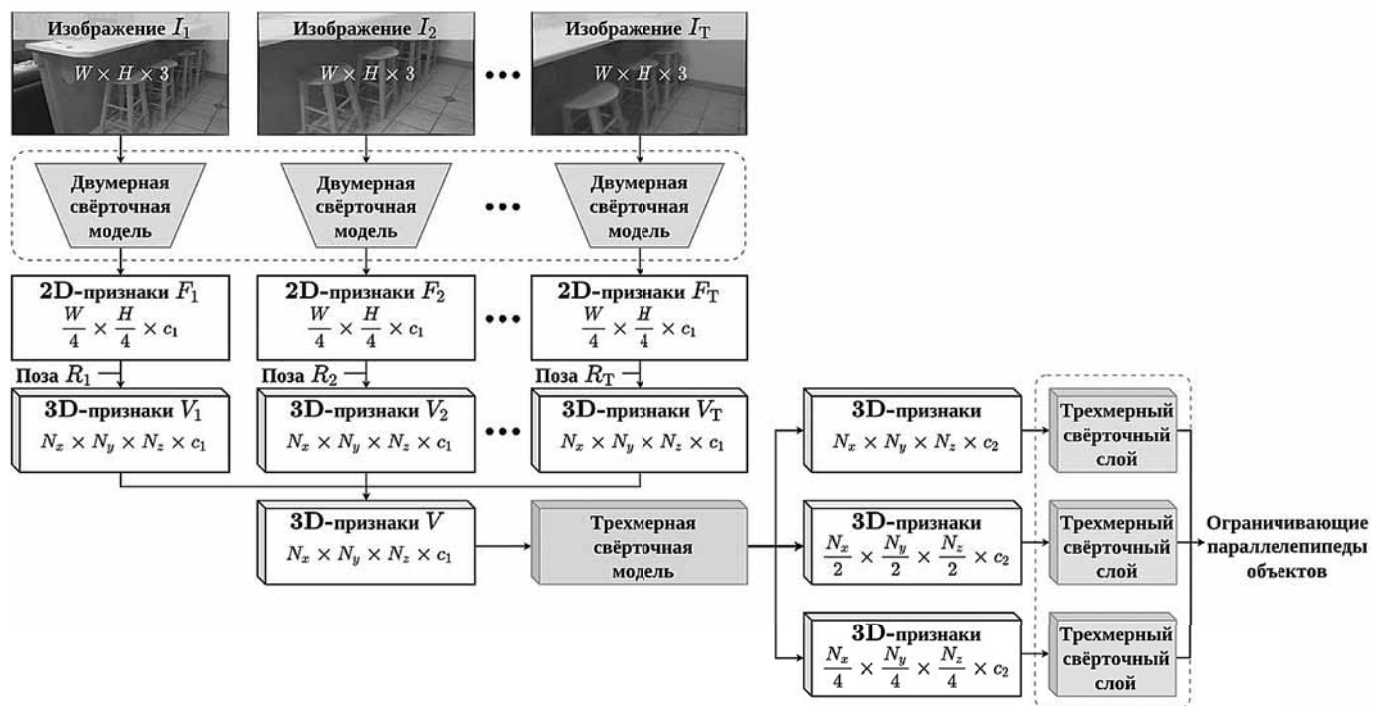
Изображение $I_1$
$W \times H \times 3$

Изображение $I_2$
$W \times H \times 3$

•••

Изображение $I_T$
$W \times H \times 3$

Двумерная свёрточная модель

Двумерная свёрточная модель

•••

Двумерная свёрточная модель

2D-признаки $F_1$
$\frac{W}{4} \times \frac{H}{4} \times c_1$

2D-признаки $F_2$
$\frac{W}{4} \times \frac{H}{4} \times c_1$

•••

2D-признаки $F_T$
$\frac{W}{4} \times \frac{H}{4} \times c_1$

Поза $R_1$

Поза $R_2$

Поза $R_T$

3D-признаки $V_1$
$N_x \times N_y \times N_z \times c_1$

3D-признаки $V_2$
$N_x \times N_y \times N_z \times c_1$

•••

3D-признаки $V_T$
$N_x \times N_y \times N_z \times c_1$

3D-признаки $V$
$N_x \times N_y \times N_z \times c_1$

Трехмерная свёрточная модель

3D-признаки
$N_x \times N_y \times N_z \times c_2$

3D-признаки
$\frac{N_x}{2} \times \frac{N_y}{2} \times \frac{N_z}{2} \times c_2$

3D-признаки
$\frac{N_x}{4} \times \frac{N_y}{4} \times \frac{N_z}{4} \times c_2$

Трехмерный свёрточный слой

Трехмерный свёрточный слой

Трехмерный свёрточный слой

Ограничивающие параллелепипеды объектов